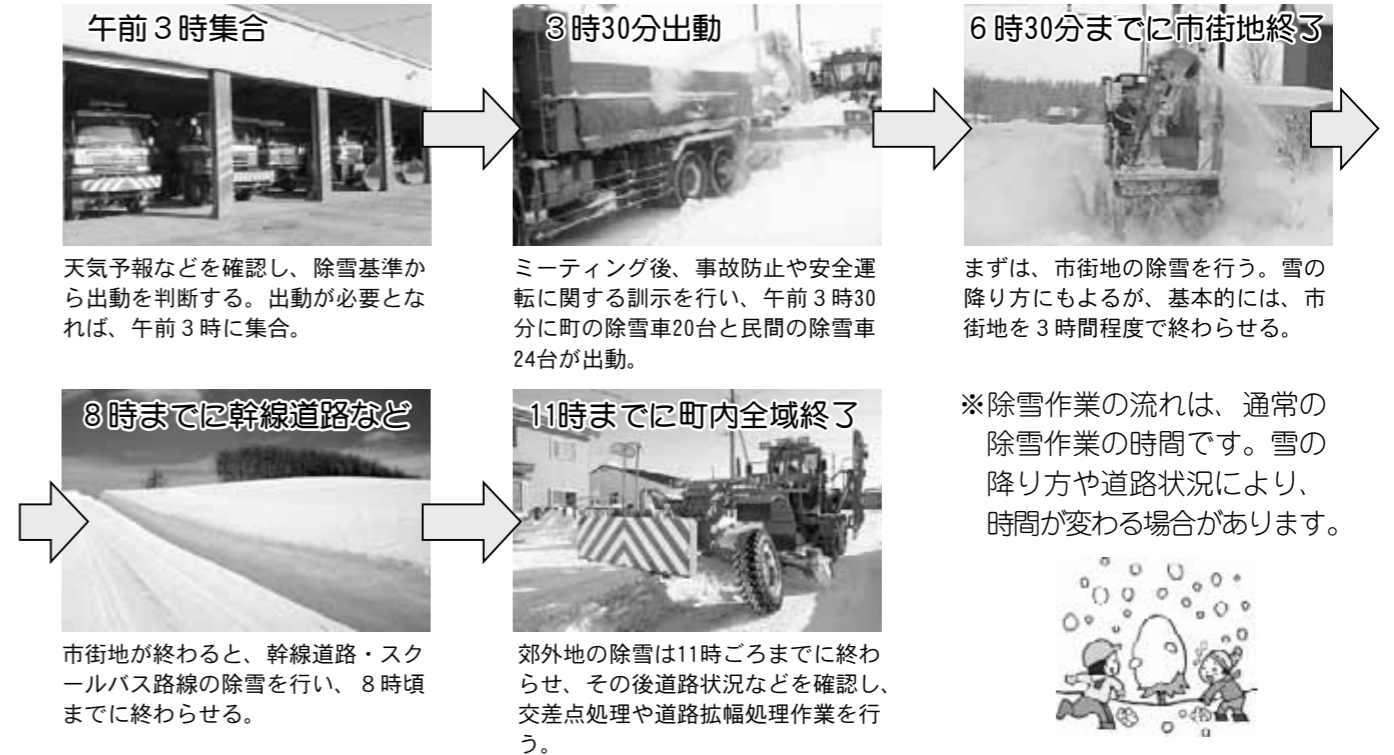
午前３時集合

天気予報などを確認し、除雪基準から出動を判断する。出動が必要となれば、午前３時に集合。

3時30分出動

ミーティング後、事故防止や安全運転に関する訓示を行い、午前３時30分に町の除雪車20台と民間の除雪車24台が出動。

6時30分までに市街地終了

まずは、市街地の除雪を行う。雪の降り方にもよるが、基本的には、市街地を３時間程度で終わらせる。

8時までに幹線道路など

市街地が終わると、幹線道路・スクールバス路線の除雪を行い、８時頃までに終わらせる。

11時までに町内全域終了

郊外地の除雪は11時ごろまでに終わらせ、その後道路状況などを確認し、交差点処理や道路拡幅処理作業を行う。

※除雪作業の流れは、通常の除雪作業の時間です。雪の降り方や道路状況により、時間が変わる場合があります。